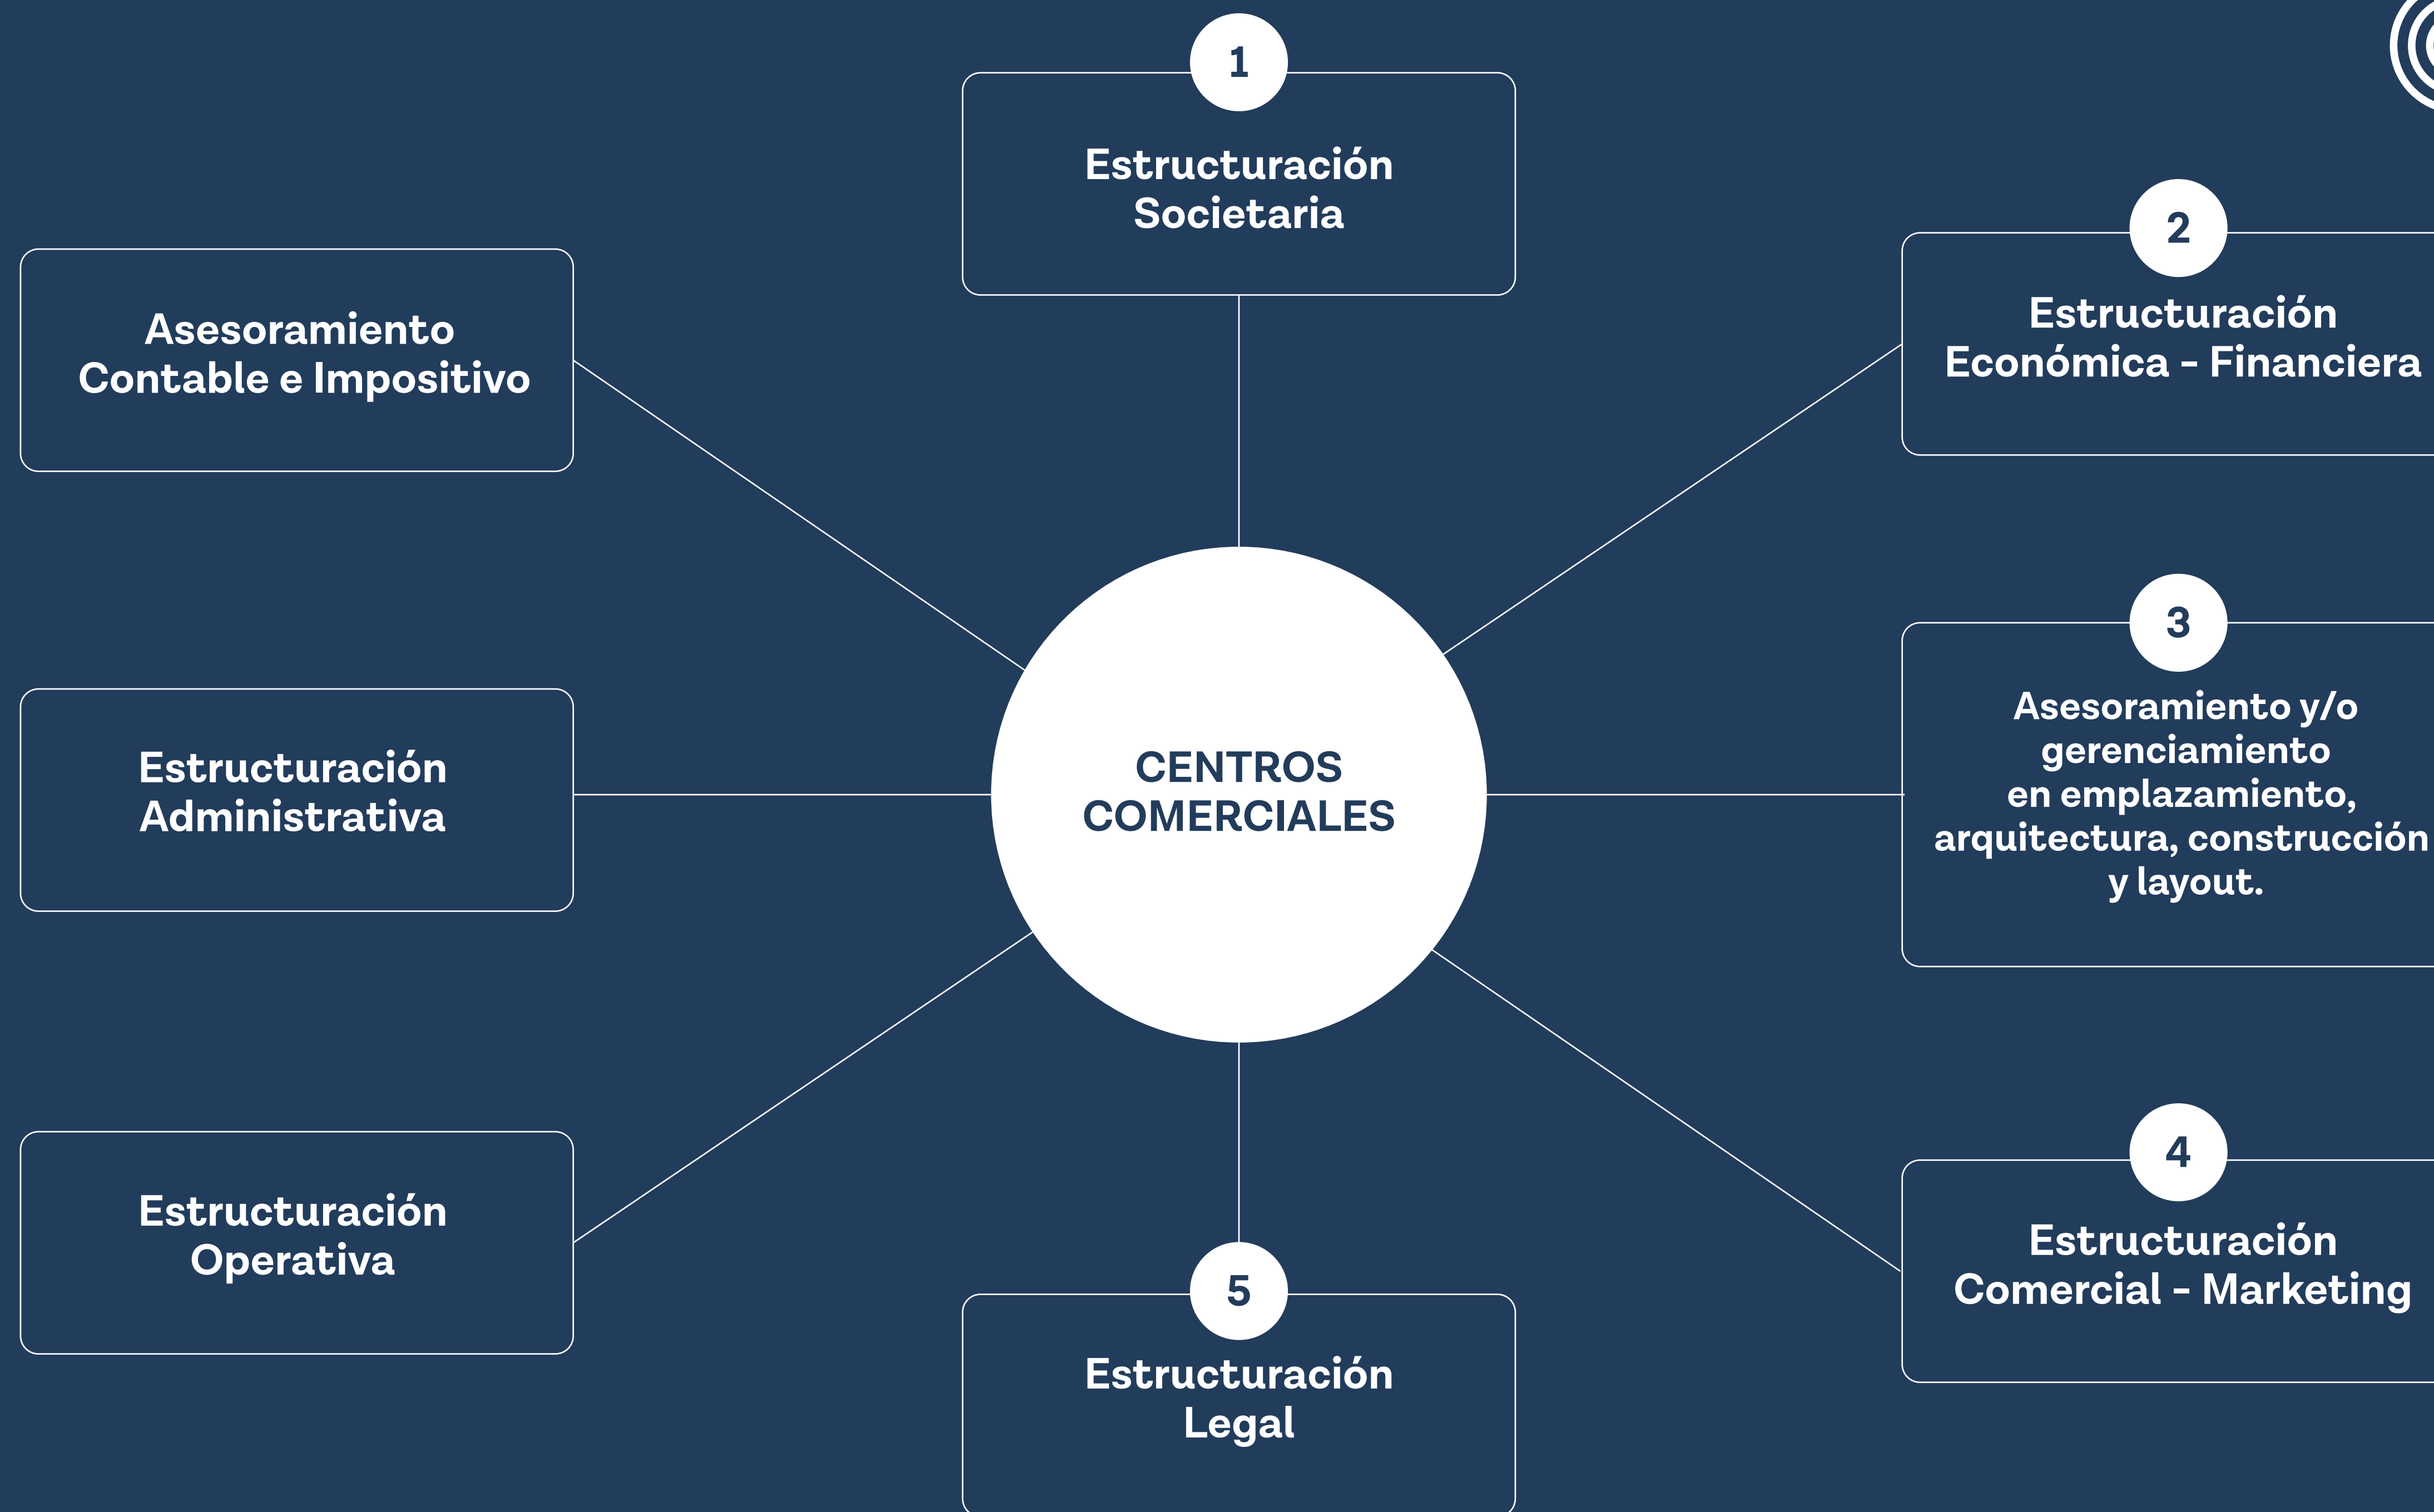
1
Estructuración Societaria

Asesoramiento Contable e Impositivo

2
Estructuración Económica - Financiera

CENTROS COMERCIALES

3
Asesoramiento y/o gerenciamiento en emplazamiento, arquitectura, construcción y layout.

Estructuración Administrativa

Estructuración Operativa

4
Estructuración Comercial - Marketing

5
Estructuración Legal